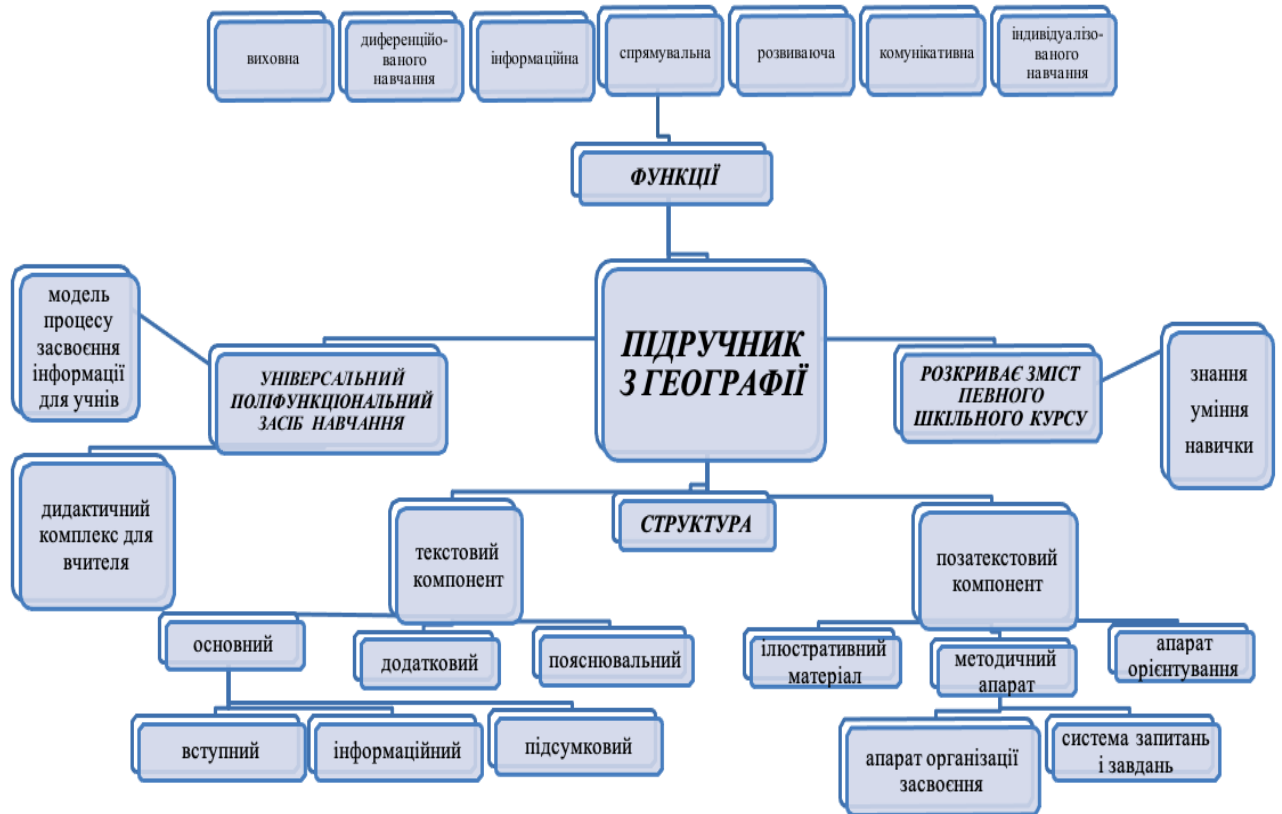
виховна

диференційованого навчання

інформаційна

спрямувальна

розвиваюча

комунікативна

індивідуалізованого навчання

ФУНКЦІЇ

модель процесу засвоєння інформації для учнів

УНІВЕРСАЛЬНИЙ ПОЛІФУНКЦІОНАЛЬНИЙ ЗАСІБ НАВЧАННЯ

ПІДРУЧНИК З ГЕОГРАФІЇ

РОЗКРИВАЄ ЗМІСТ ПЕВНОГО ШКІЛЬНОГО КУРСУ

знання уміння навички

дидактичний комплекс для вчителя

СТРУКТУРА

текстовий компонент

позатекстовий компонент

основний

додатковий

пояснювальний

ілюстративний матеріал

методичний апарат

апарат орієнтування

вступний

інформаційний

підсумковий

апарат організації засвоєння

система запитань і завдань